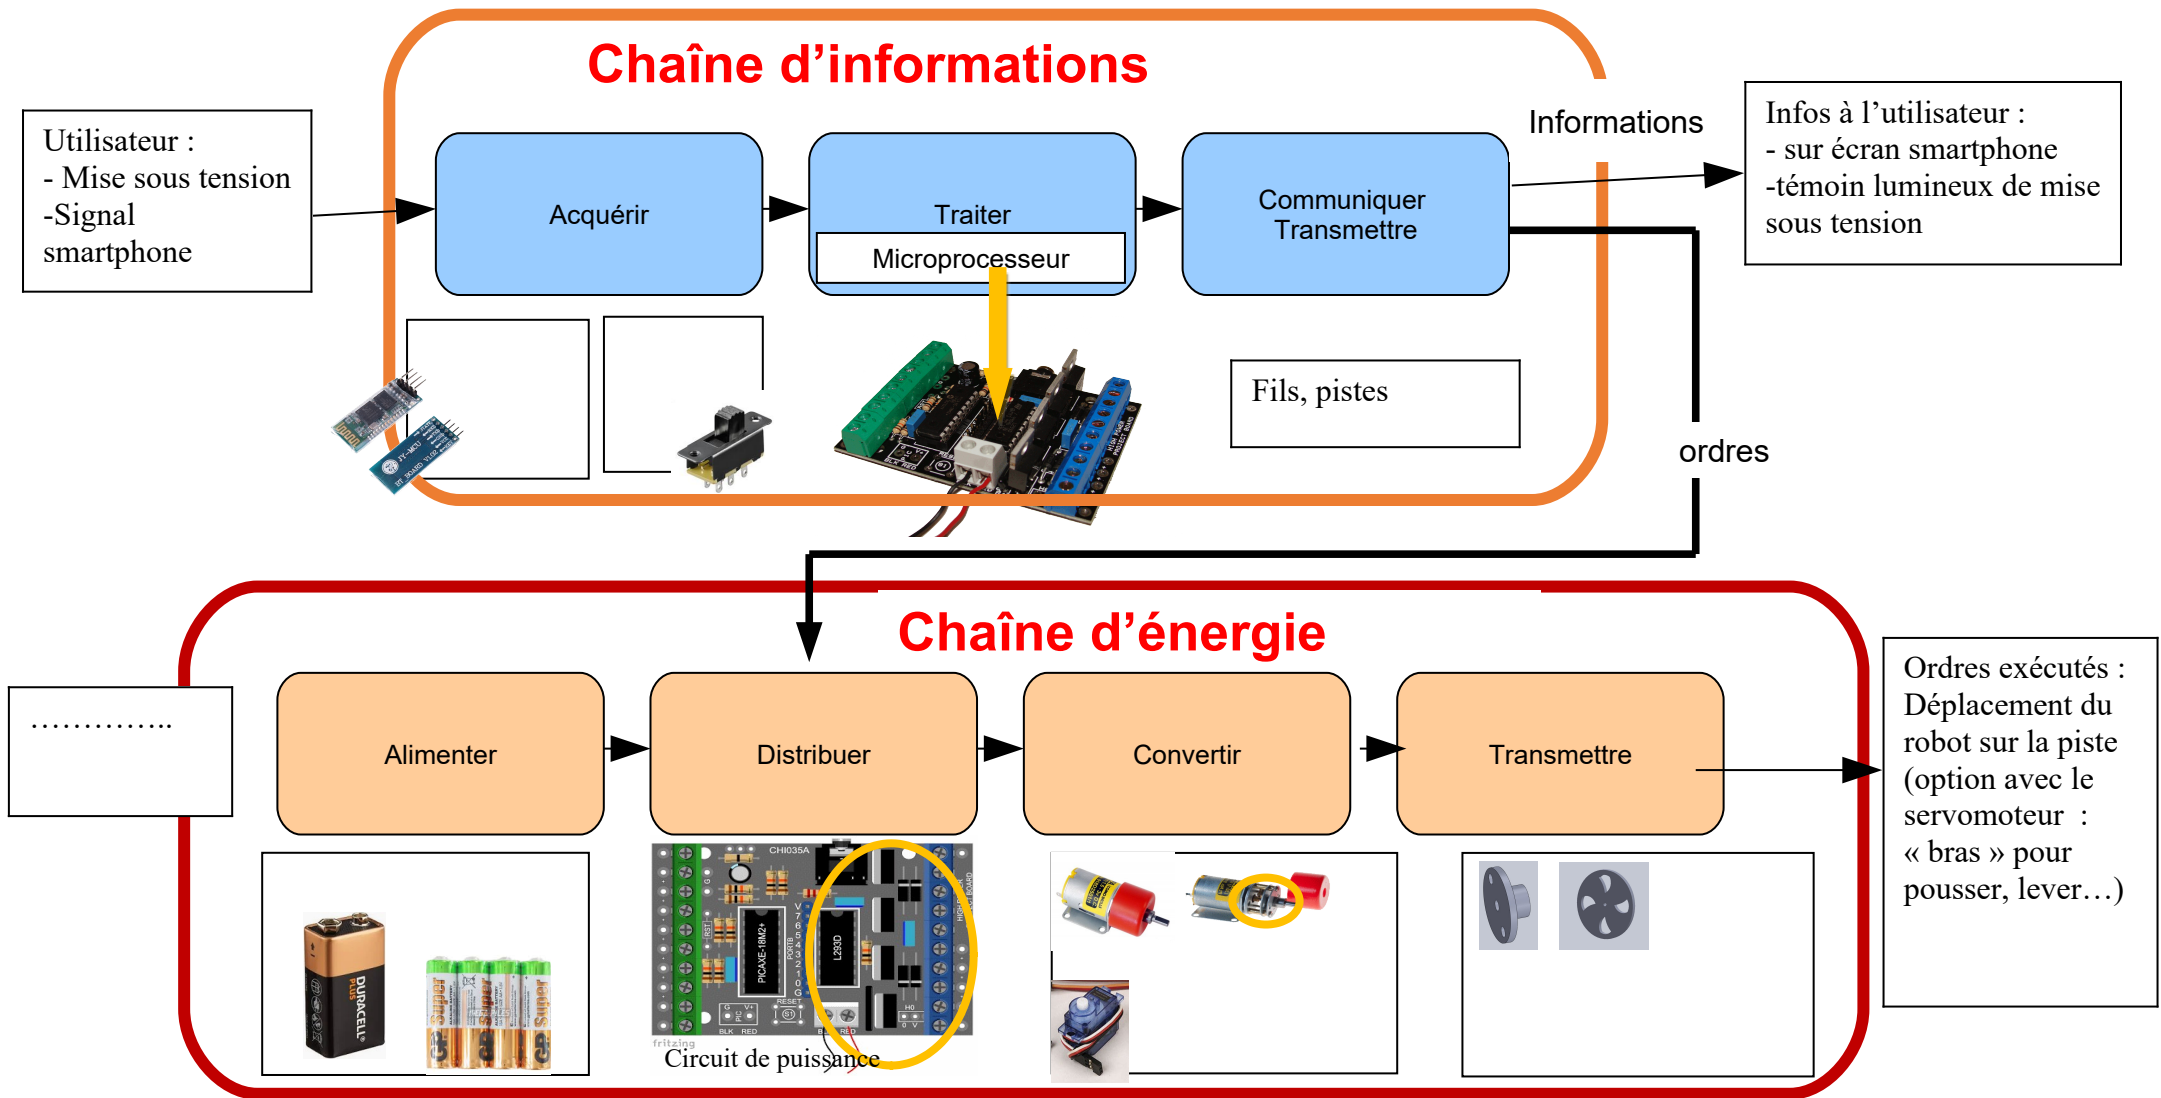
Chaîne d'informations

Utilisateur :
- Mise sous tension
-Signal smartphone

Acquérir

Traiter
Microprocesseur

Communiquer
Transmettre

Informations

Infos à l'utilisateur :
- sur écran smartphone
-témoin lumineux de mise sous tension

Fils, pistes

ordres

Chaîne d'énergie

…………..

Alimenter

Distribuer

Convertir

Transmettre

Ordres exécutés : Déplacement du robot sur la piste (option avec le servomoteur : « bras » pour pousser, lever…)

CHI035A

PICAXE-18M2+

L293D

Circuit de puissance

fritzing

DURACELL

GP Super